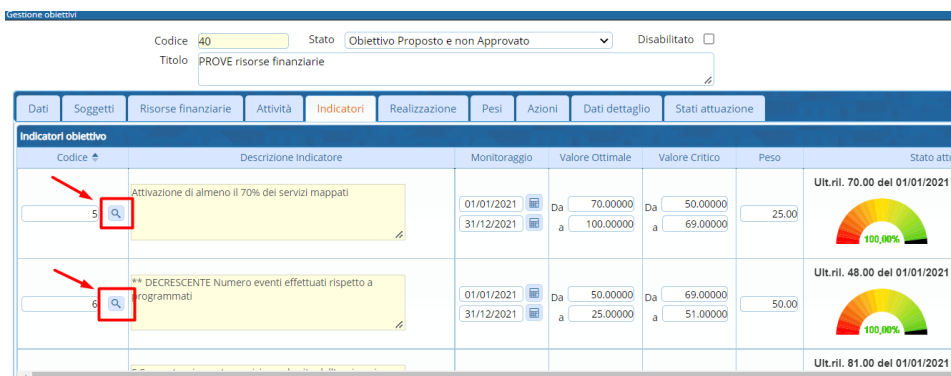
Gestione obiettivi

Codice 40
Stato Obiettivo Proposto e non Approvato
Disabilitato
Titolo PROVE risorse finanziarie

Dati | Soggetti | Risorse finanziarie | Attività | Indicatori | Realizzazione | Pesi | Azioni | Dati dettaglio | Stati attuazione

Indicatori obiettivo

| Codice | Descrizione Indicatore | Monitoraggio | Valore Ottimale | Valore Critico | Peso | Stato att |
|---|---|---|---|---|---|---|
| 5 | Attivazione di almeno il 70% dei servizi mappati | 01/01/2021 31/12/2021 | Da 70.00000 a 100.00000 | Da 50.00000 a 69.00000 | 25.00 | Ult.ril. 70.00 del 01/01/2021 100,00% |
| 6 | ** DECRESCENTE Numero eventi effettuati rispetto a programmati | 01/01/2021 31/12/2021 | Da 50.00000 a 25.00000 | Da 69.00000 a 51.00000 | 50.00 | Ult.ril. 48.00 del 01/01/2021 100,00% |
| | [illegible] | | | | | Ult.ril. 81.00 del 01/01/2021 |